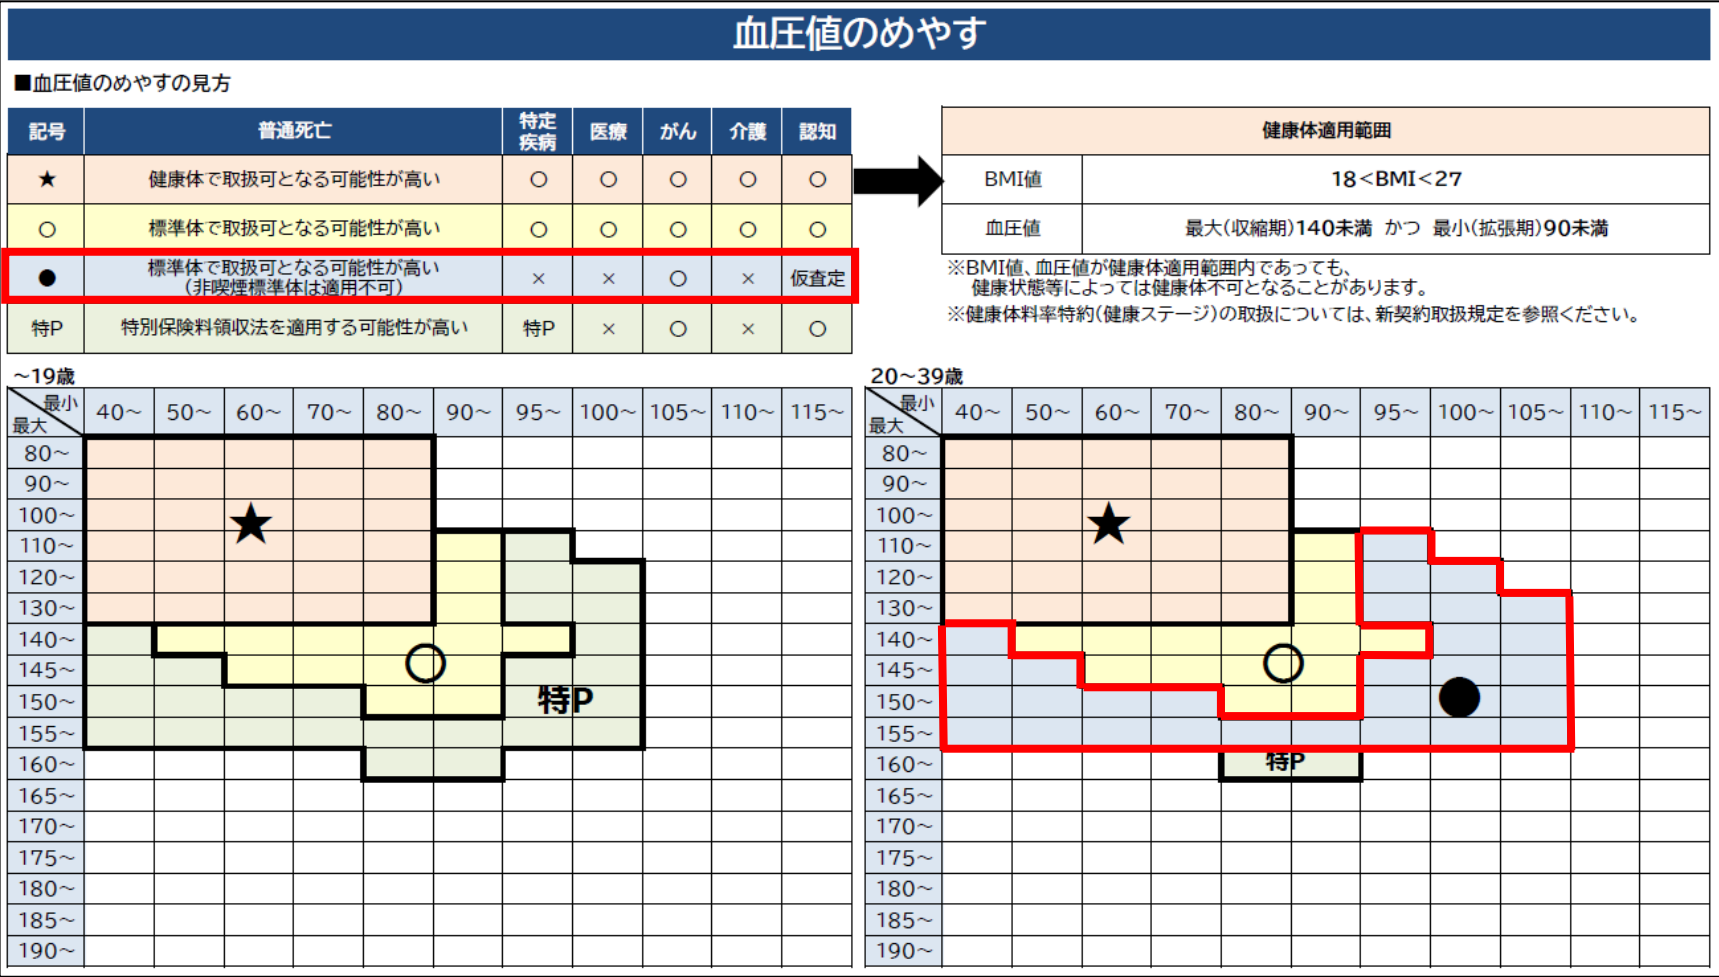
血圧値のめやす

■血圧値のめやすの見方

| 記号 | 普通死亡 | 特定疾病 | 医療 | がん | 介護 | 認知 |
|---|---|---|---|---|---|---|
| ★ | 健康体で取扱可となる可能性が高い | ○ | ○ | ○ | ○ | ○ |
| ○ | 標準体で取扱可となる可能性が高い | ○ | ○ | ○ | ○ | ○ |
| ● | 標準体で取扱可となる可能性が高い（非喫煙標準体は適用不可） | × | × | ○ | × | 仮査定 |
| 特P | 特別保険料領収法を適用する可能性が高い | 特P | × | ○ | × | ○ |

| 健康体適用範囲 | |
|---|---|
| BMI値 | 18＜BMI＜27 |
| 血圧値 | 最大（収縮期）140未満 かつ 最小（拡張期）90未満 |

※BMI値、血圧値が健康体適用範囲内であっても、健康状態等によっては健康体不可となることがあります。
※健康体料率特約（健康ステージ）の取扱については、新契約取扱規定を参照ください。

～19歳

最小
最大
40～ 50～ 60～ 70～ 80～ 90～ 95～ 100～ 105～ 110～ 115～
80～ 90～ 100～ 110～ 120～ 130～ 140～ 145～ 150～ 155～ 160～ 165～ 170～ 175～ 180～ 185～ 190～
★
○
特P

20～39歳

最小
最大
40～ 50～ 60～ 70～ 80～ 90～ 95～ 100～ 105～ 110～ 115～
80～ 90～ 100～ 110～ 120～ 130～ 140～ 145～ 150～ 155～ 160～ 165～ 170～ 175～ 180～ 185～ 190～
★
○
●
特P